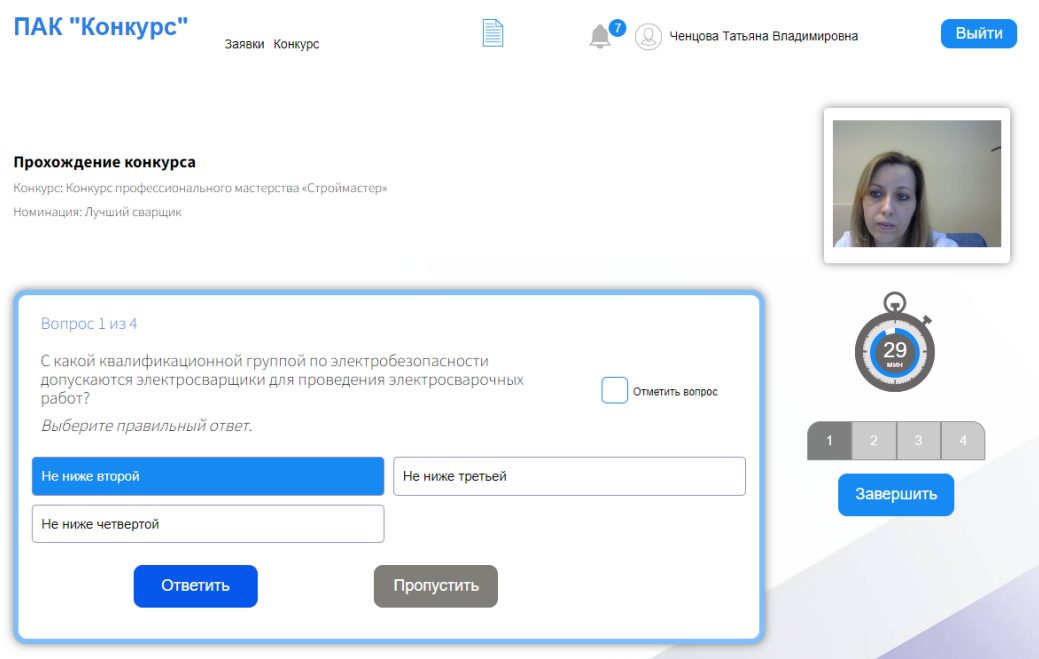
ПАК "Конкурс"

Заявки Конкурс

7

Ченцова Татьяна Владимировна

Выйти

Прохождение конкурса

Конкурс: Конкурс профессионального мастерства «Строймастер»

Номинация: Лучший сварщик

29
мин

Вопрос 1 из 4

С какой квалификационной группой по электробезопасности допускаются электросварщики для проведения электросварочных работ?

Отметить вопрос

Выберите правильный ответ.

Не ниже второй

Не ниже третьей

Не ниже четвертой

Ответить

Пропустить

1 2 3 4

Завершить